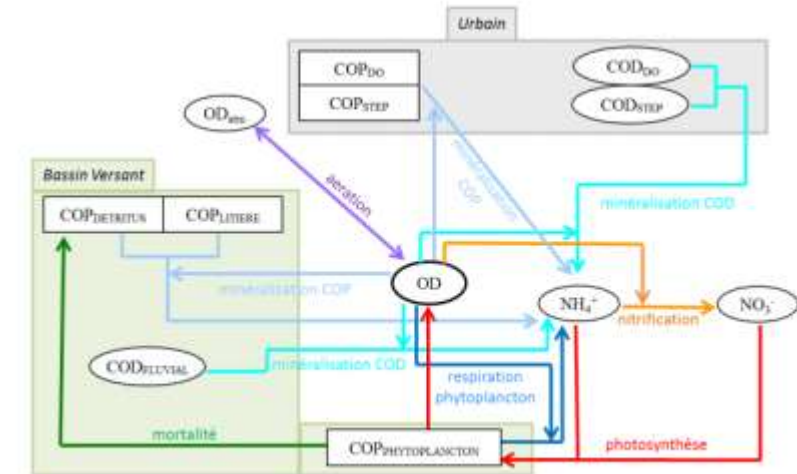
Urbain

$COP_{DO}$

$COP_{STEP}$

$COD_{DO}$

$COD_{STEP}$

$OD_{atm}$

aeration

minéralisation COP

Bassin Versant

$COP_{DETRITUS}$

$COP_{LITIERE}$

minéralisation COD

minéralisation COP

OD

$NH_4^+$

nitrification

$NO_3^-$

$COD_{PLUVIAL}$

minéralisation COD

respiration phytoplancton

mortalité

$COP_{PHYTOPLANCTON}$

photosynthèse